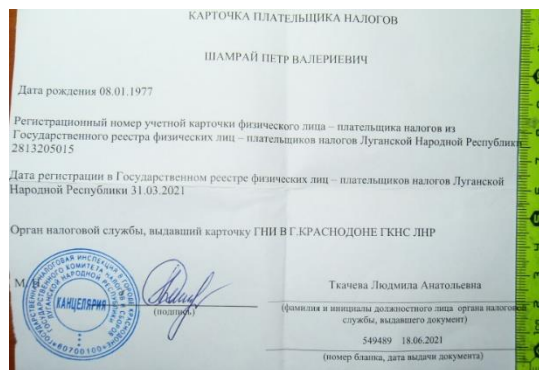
КАРТОЧКА ПЛАТЕЛЬЩИКА НАЛОГОВ

ШАМРАЙ ПЕТР ВАЛЕРИЕВИЧ

Дата рождения 08.01.1977

Регистрационный номер учетной карточки физического лица – плательщика налогов из Государственного реестра физических лиц – плательщиков налогов Луганской Народной Республики 2813205015

Дата регистрации в Государственном реестре физических лиц – плательщиков налогов Луганской Народной Республики 31.03.2021

Орган налоговой службы, выдавший карточку ГНИ В Г.КРАСНОДОНЕ ГКНС ЛНР

М.П.

КАНЦЕЛЯРИЯ

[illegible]

(подпись)

Ткачева Людмила Анатольевна

(фамилия и инициалы должностного лица органа налоговой службы, выдавшего документ)

549489 18.06.2021

(номер бланка, дата выдачи документа)